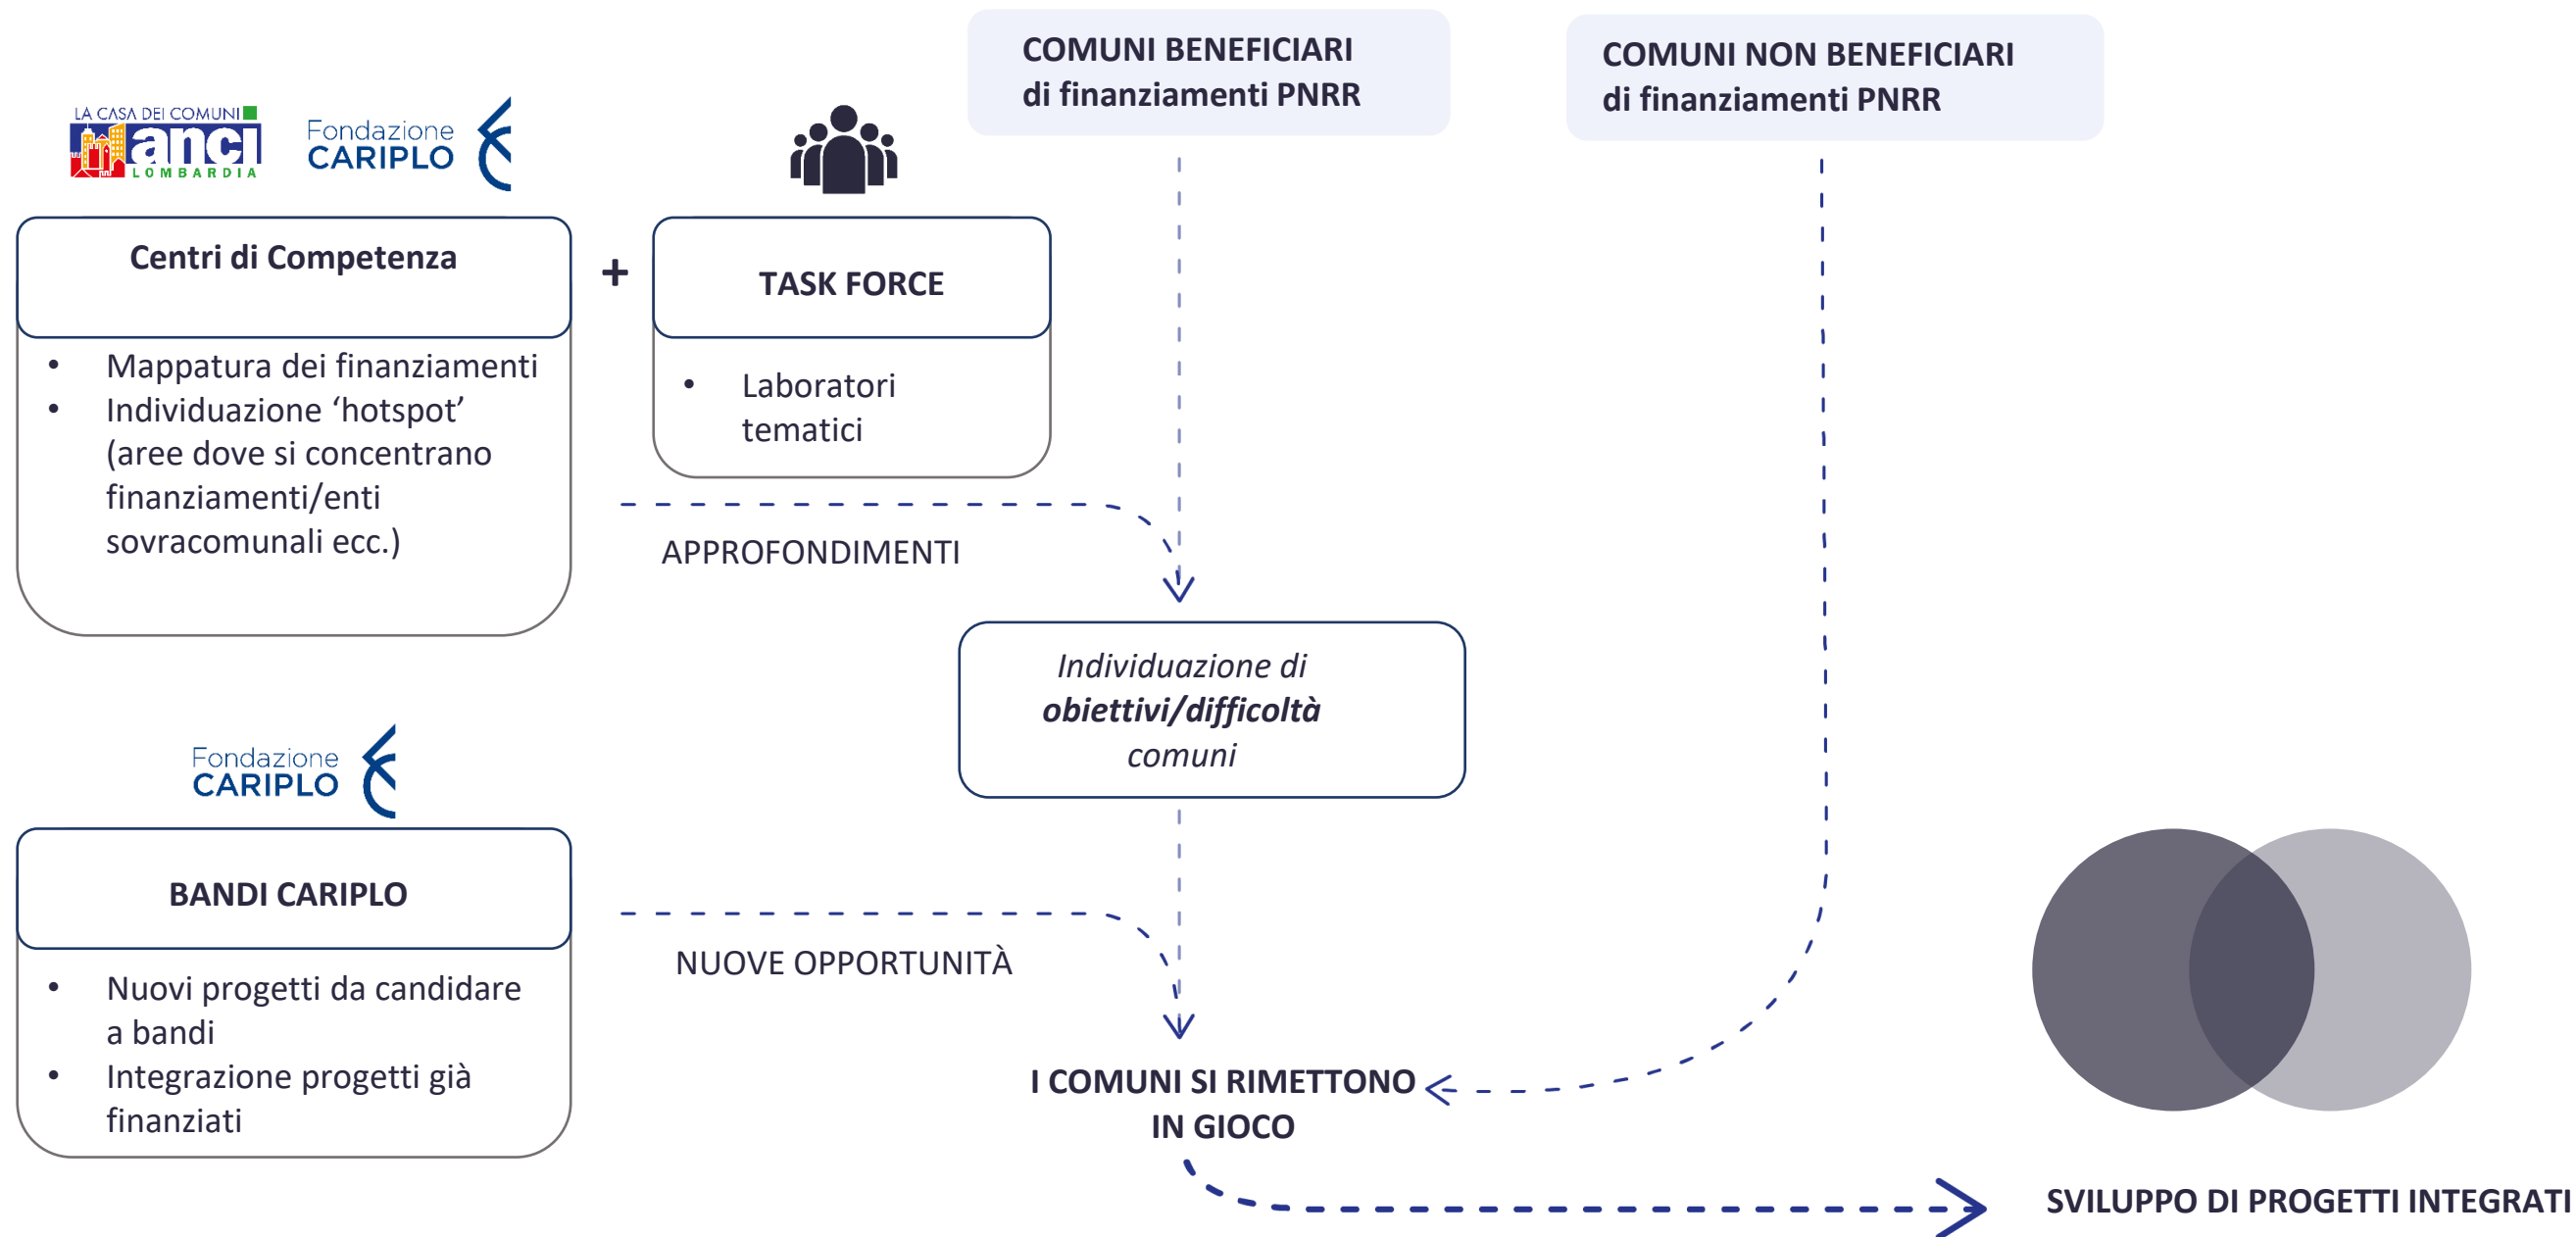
LA CASA DEI COMUNI anci LOMBARDIA

Fondazione CARIPLO

Centri di Competenza

- Mappatura dei finanziamenti
- Individuazione ‘hotspot’ (aree dove si concentrano finanziamenti/enti sovracomunali ecc.)

+

TASK FORCE

- Laboratori tematici

COMUNI BENEFICIARI di finanziamenti PNRR

COMUNI NON BENEFICIARI di finanziamenti PNRR

APPROFONDIMENTI

*Individuazione di* ***obiettivi/difficoltà*** *comuni*

Fondazione CARIPLO

BANDI CARIPLO

- Nuovi progetti da candidare a bandi
- Integrazione progetti già finanziati

NUOVE OPPORTUNITÀ

I COMUNI SI RIMETTONO IN GIOCO

SVILUPPO DI PROGETTI INTEGRATI